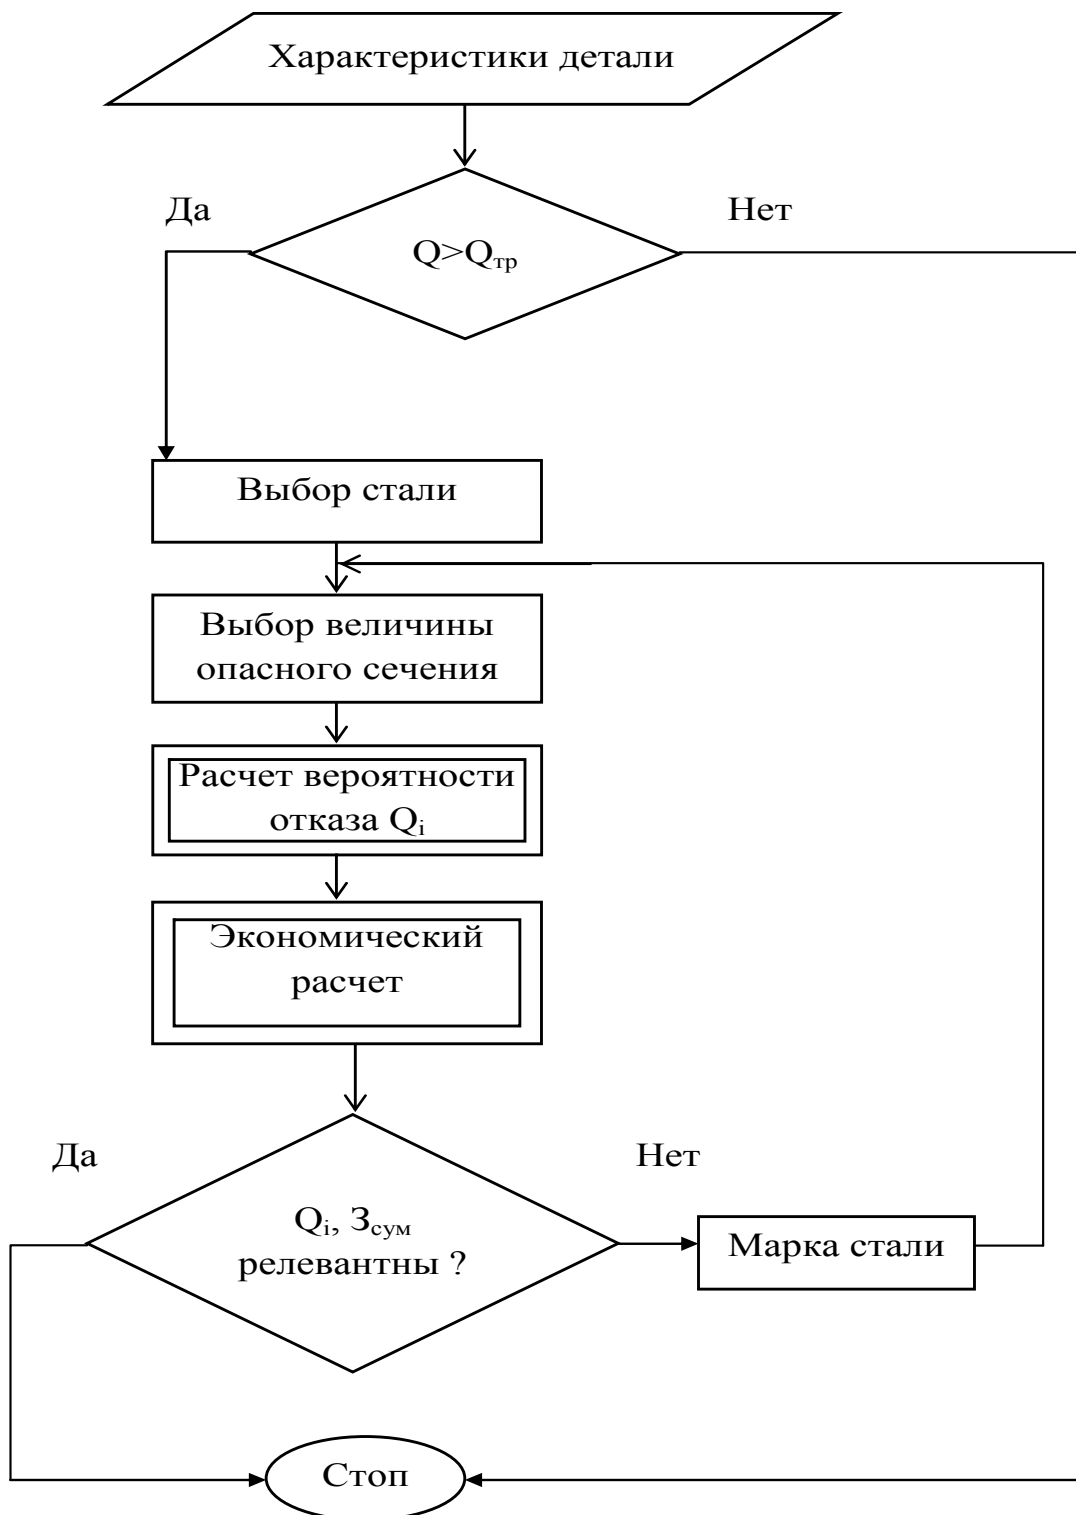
Характеристики детали

Да

$Q>Q_{тр}$

Нет

Выбор стали

Выбор величины опасного сечения

Расчет вероятности отказа $Q_i$

Экономический расчет

Да

Нет

$Q_i$, $З_{сум}$ релевантны ?

Марка стали

Стоп